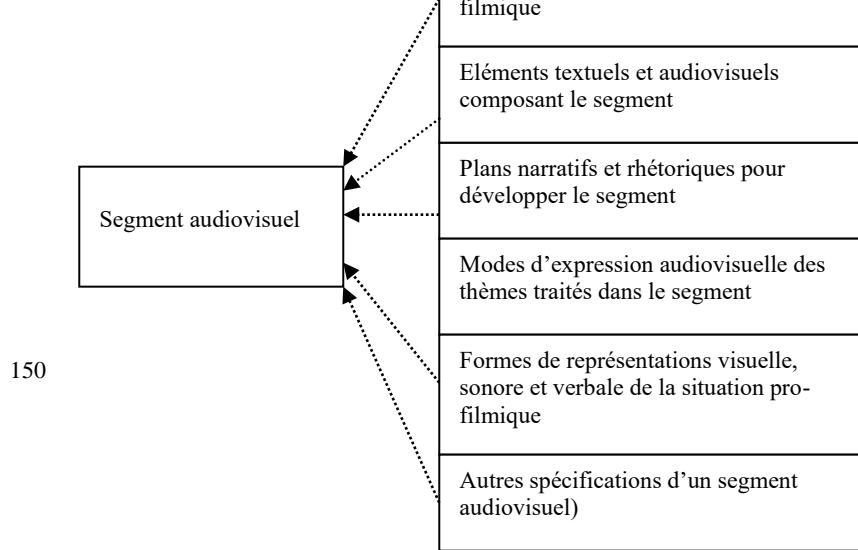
filmique

Eléments textuels et audiovisuels composant le segment

Plans narratifs et rhétoriques pour développer le segment

Segment audiovisuel

Modes d'expression audiovisuelle des thèmes traités dans le segment

150

Formes de représentations visuelle, sonore et verbale de la situation profilmique

Autres spécifications d'un segment audiovisuel)